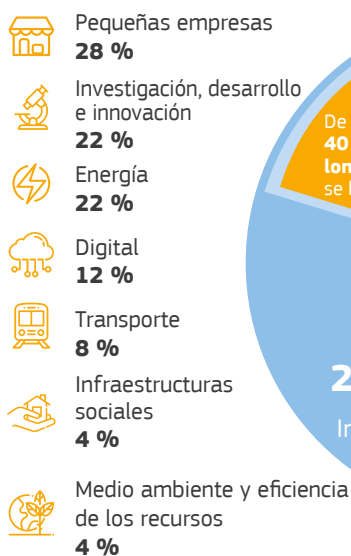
Pequeñas empresas
**28 %**

Investigación, desarrollo e innovación
**22 %**

Energía
**22 %**

Digital
**12 %**

Transporte
**8 %**

Infraestructuras sociales
**4 %**

Medio ambiente y eficiencia de los recursos
**4 %**

De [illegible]
**40** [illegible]
**lon**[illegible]
se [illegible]

**2**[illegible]
In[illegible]